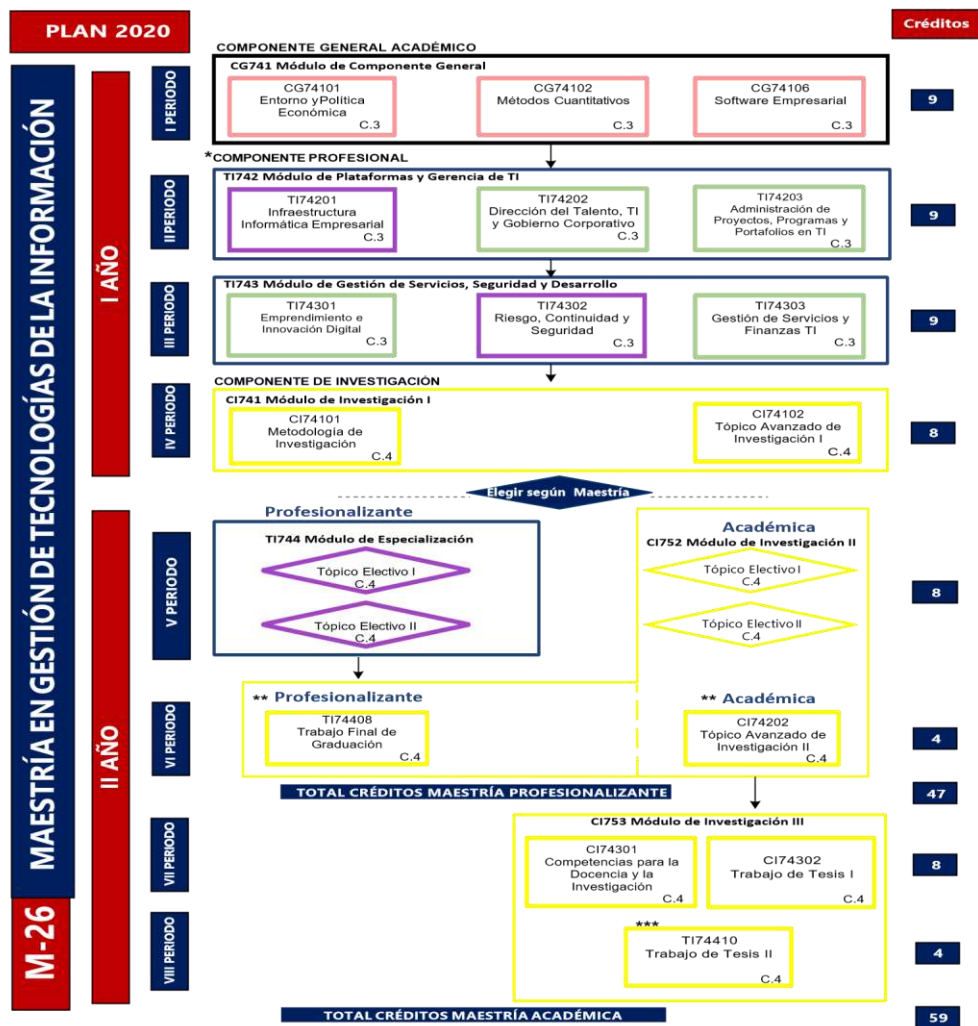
PLAN 2020

Créditos

MAESTRÍA EN GESTIÓN DE TECNOLOGÍAS DE LA INFORMACIÓN

M-26

I AÑO

I PERIODO

COMPONENTE GENERAL ACADÉMICO

CG741 Módulo de Componente General

CG74101 Entorno y Política Económica C.3

CG74102 Métodos Cuantitativos C.3

CG74106 Software Empresarial C.3

9

II PERIODO

*COMPONENTE PROFESIONAL

TI742 Módulo de Plataformas y Gerencia de TI

TI74201 Infraestructura Informática Empresarial C.3

TI74202 Dirección del Talento, TI y Gobierno Corporativo C.3

TI74203 Administración de Proyectos, Programas y Portafolios en TI C.3

9

III PERIODO

TI743 Módulo de Gestión de Servicios, Seguridad y Desarrollo

TI74301 Emprendimiento e Innovación Digital C.3

TI74302 Riesgo, Continuidad y Seguridad C.3

TI74303 Gestión de Servicios y Finanzas TI C.3

9

IV PERIODO

COMPONENTE DE INVESTIGACIÓN

CI741 Módulo de Investigación I

CI74101 Metodología de Investigación C.4

CI74102 Tópico Avanzado de Investigación I C.4

8

Elegir según Maestría

II AÑO

V PERIODO

Profesionalizante

TI744 Módulo de Especialización

Tópico Electivo I C.4

Tópico Electivo II C.4

Académica

CI752 Módulo de Investigación II

Tópico Electivo I C.4

Tópico Electivo II C.4

8

VI PERIODO

** Profesionalizante

TI74408 Trabajo Final de Graduación C.4

** Académica

CI74202 Tópico Avanzado de Investigación II C.4

4

TOTAL CRÉDITOS MAESTRÍA PROFESIONALIZANTE

47

VII PERIODO

CI753 Módulo de Investigación III

CI74301 Competencias para la Docencia y la Investigación C.4

CI74302 Trabajo de Tesis I C.4

8

VIII PERIODO

***
TI74410 Trabajo de Tesis II C.4

4

TOTAL CRÉDITOS MAESTRÍA ACADÉMICA

59